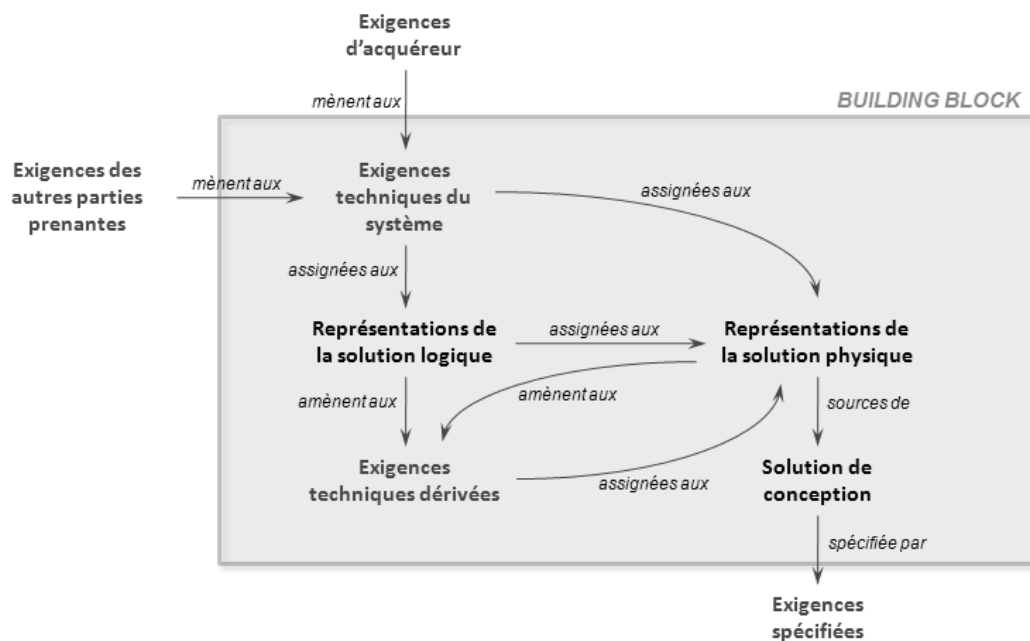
Exigences d'acquéreur

mènent aux

BUILDING BLOCK

Exigences des autres parties prenantes

mènent aux

Exigences techniques du système

assignées aux

assignées aux

Représentations de la solution logique

assignées aux

Représentations de la solution physique

amènent aux

amènent aux

sources de

Exigences techniques dérivées

assignées aux

Solution de conception

spécifiée par

Exigences spécifiées